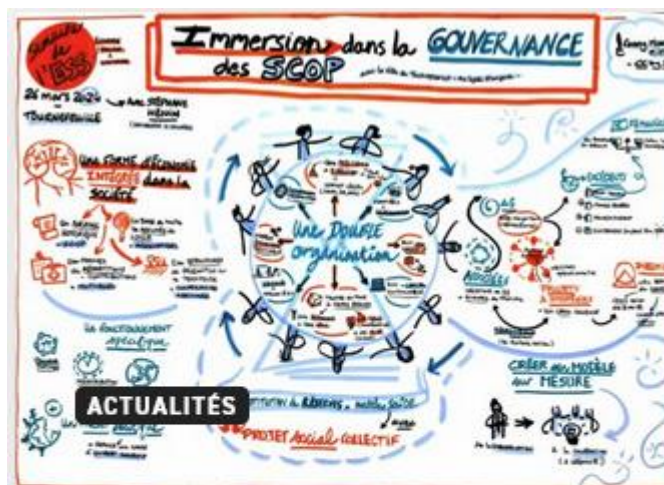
Immersion dans la GOUVERNANCE des SCOP

26 mars 2024
TOURNEFEUILLE

Une forme d'économie intégrée dans la société

Une Double organisation

Un fonctionnement spécifique

Créer son modèle sur mesure

PROJET social COLLECTIF

ACTUALITÉS